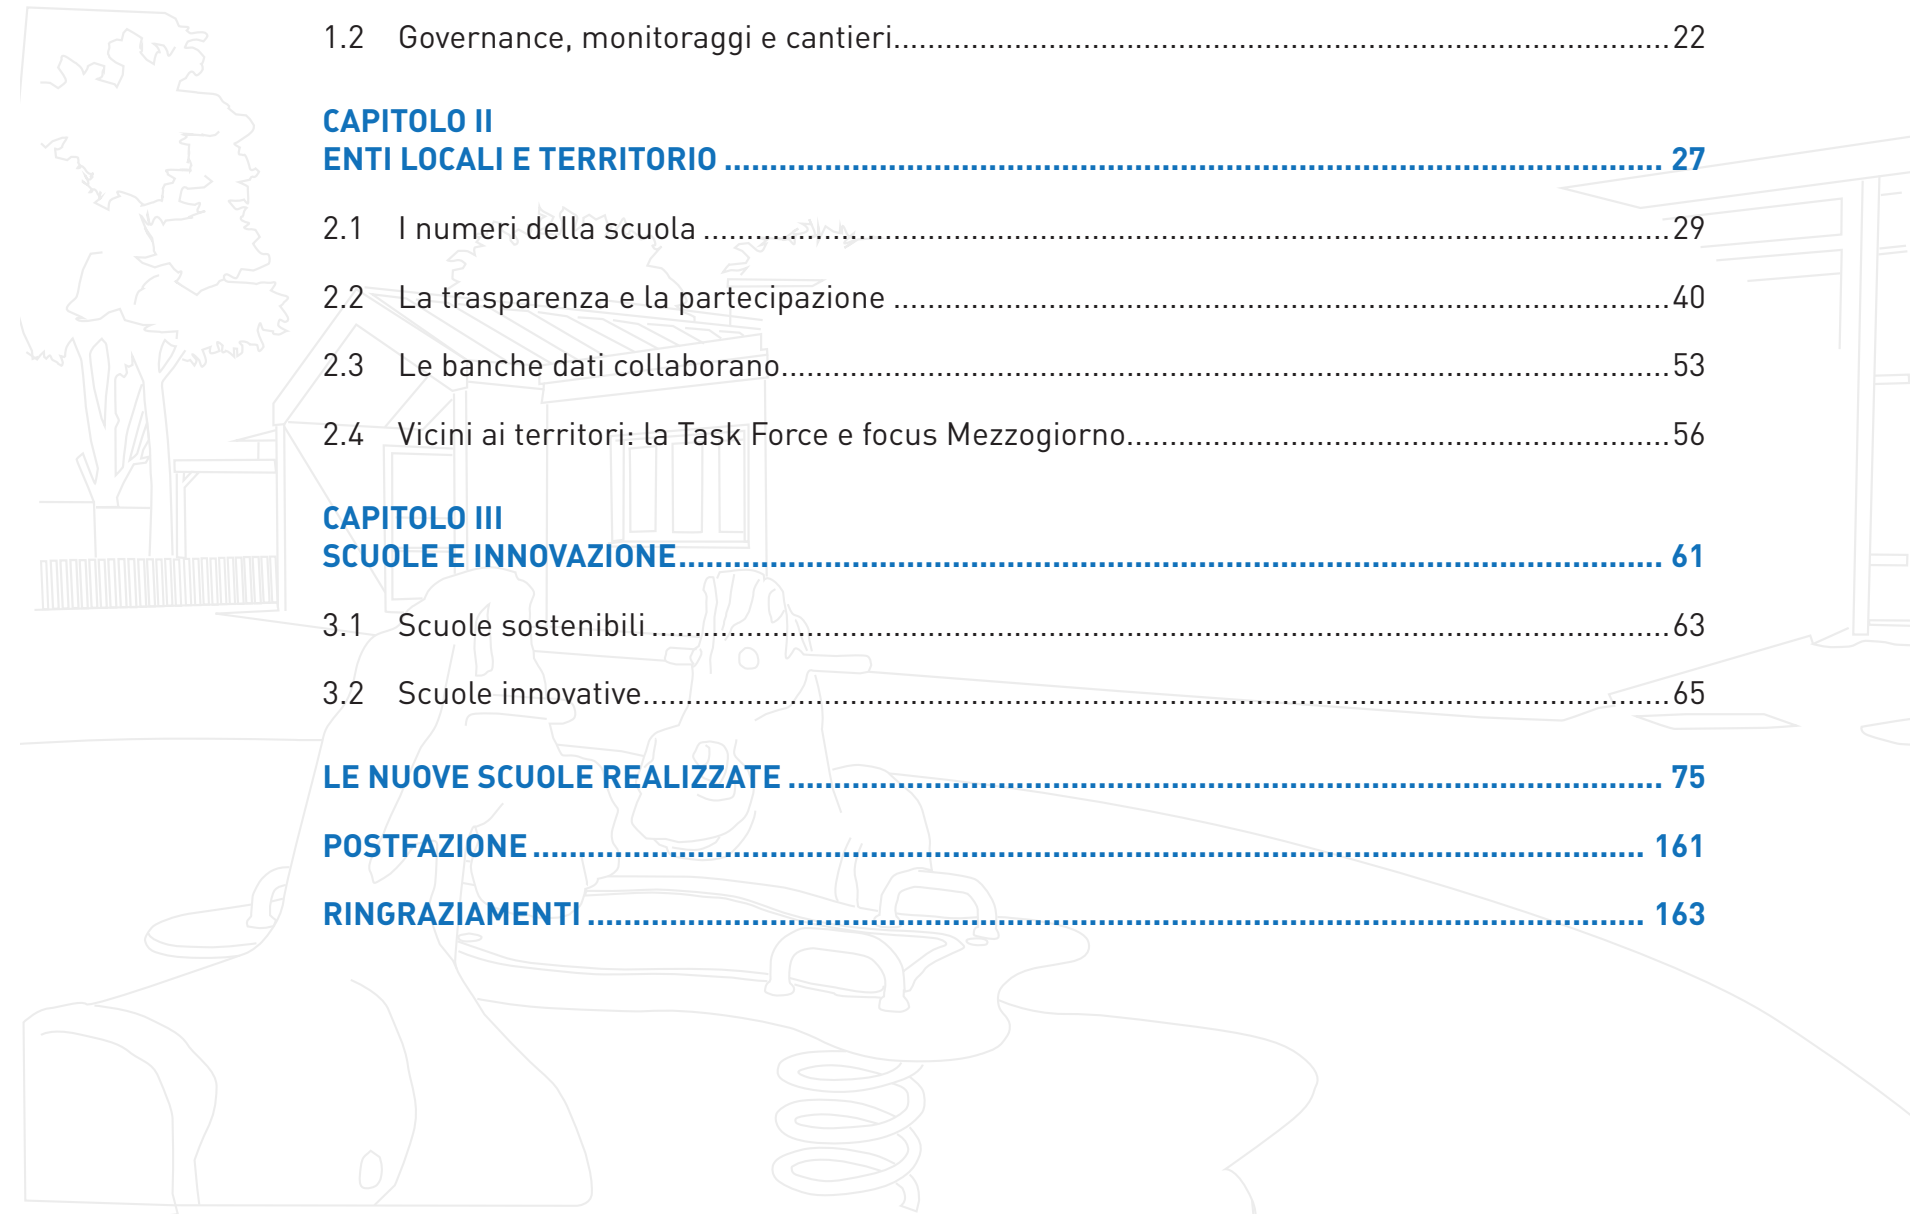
1.2 Governance, monitoraggi e cantieri........22

CAPITOLO II
ENTI LOCALI E TERRITORIO........27

2.1 I numeri della scuola........29

2.2 La trasparenza e la partecipazione........40

2.3 Le banche dati collaborano........53

2.4 Vicini ai territori: la Task Force e focus Mezzogiorno........56

CAPITOLO III
SCUOLE E INNOVAZIONE........61

3.1 Scuole sostenibili........63

3.2 Scuole innovative........65

LE NUOVE SCUOLE REALIZZATE........75

POSTFAZIONE........161

RINGRAZIAMENTI........163